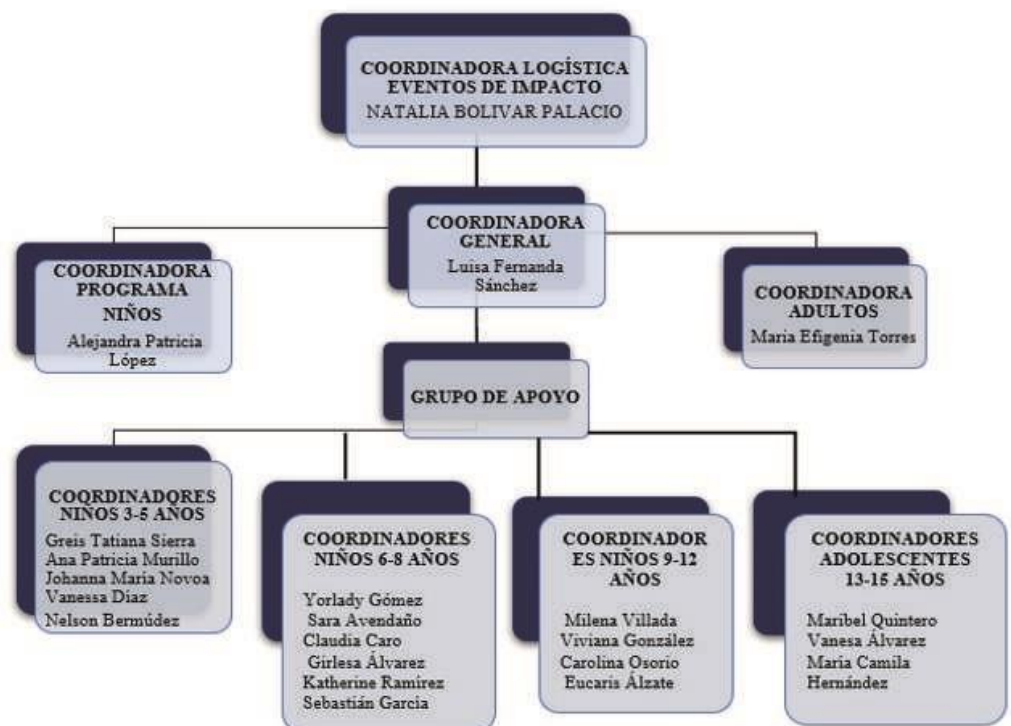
COORDINADORA LOGÍSTICA EVENTOS DE IMPACTO
NATALIA BOLIVAR PALACIO

COORDINADORA GENERAL
Luisa Fernanda Sánchez

COORDINADORA PROGRAMA NIÑOS
Alejandra Patricia López

COORDINADORA ADULTOS
Maria Efigenia Torres

GRUPO DE APOYO

COORDINADORES NIÑOS 3-5 AÑOS
Greis Tatiana Sierra
Ana Patricia Murillo
Johanna Maria Novoa
Vanessa Díaz
Nelson Bermúdez

COORDINADORES NIÑOS 6-8 AÑOS
Yorlady Gómez
Sara Avendaño
Claudia Caro
Girlesa Álvarez
Katherine Ramírez
Sebastián García

COORDINADORES NIÑOS 9-12 AÑOS
Milena Villada
Viviana González
Carolina Osorio
Eucaris Álzate

COORDINADORES ADOLESCENTES 13-15 AÑOS
Maribel Quintero
Vanesa Álvarez
Maria Camila Hernández